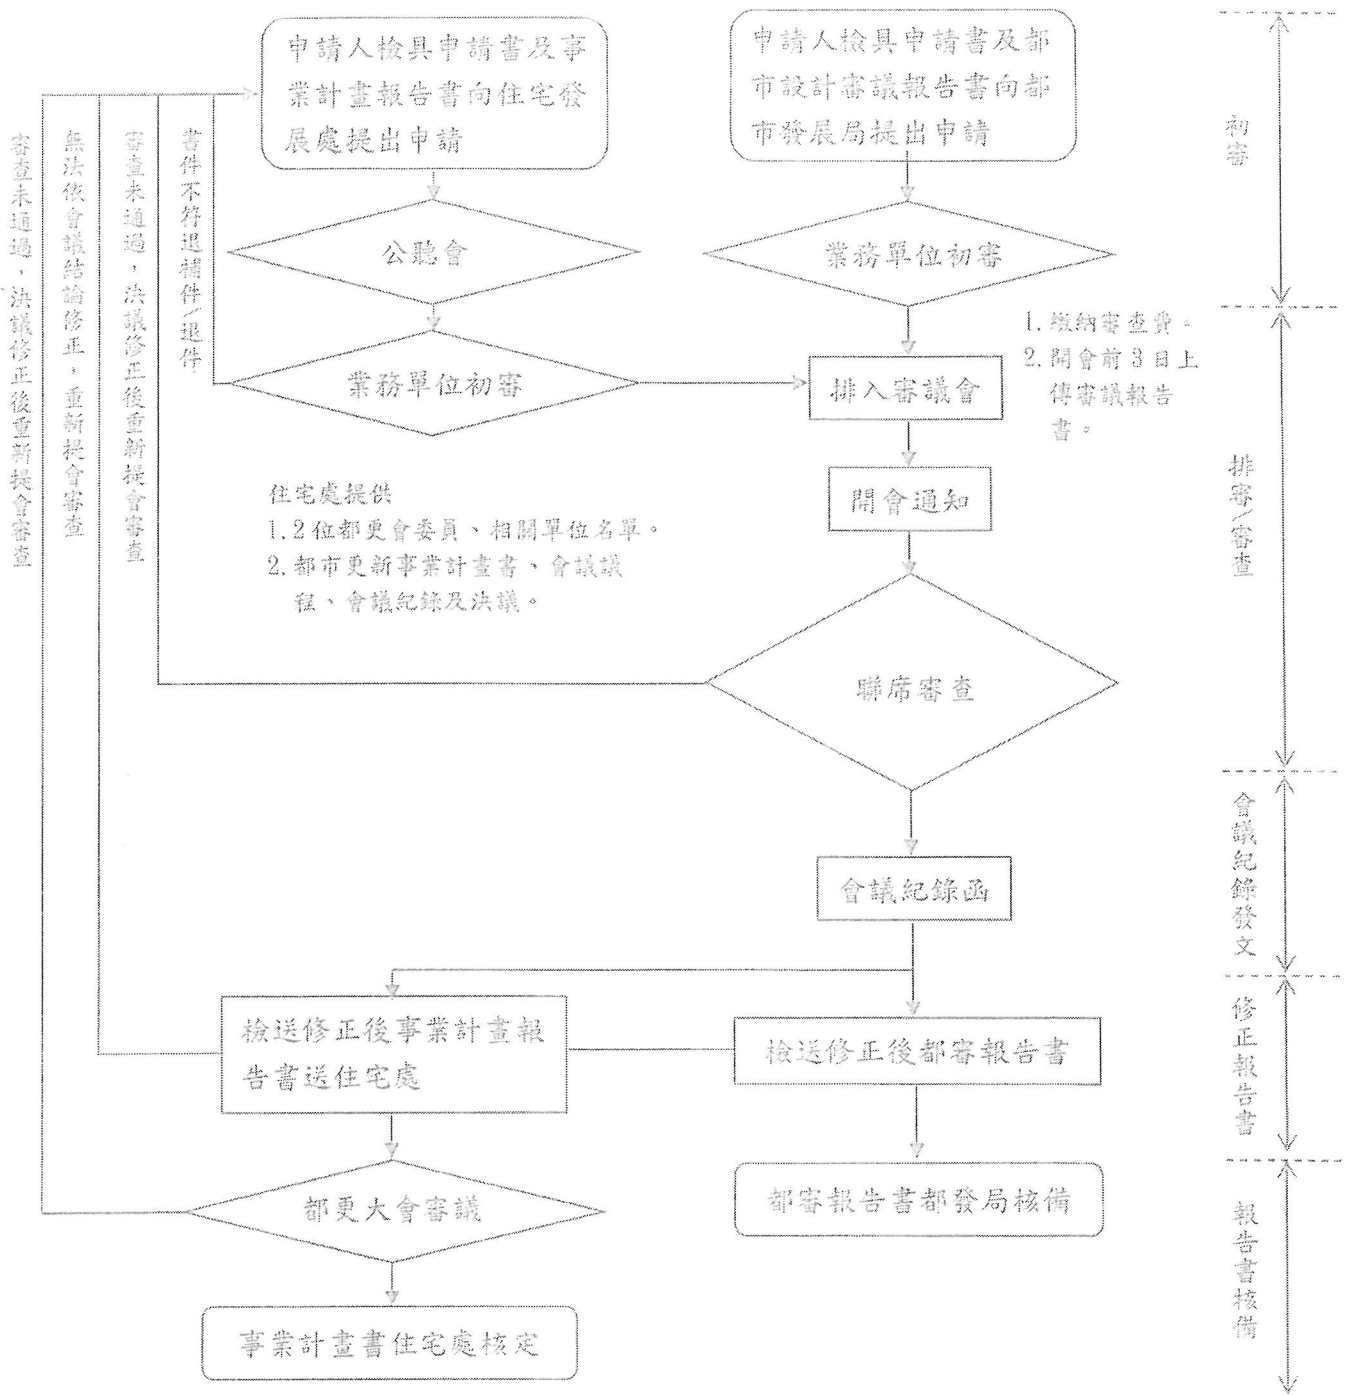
申請人檢具申請書及事業計畫報告書向住宅發展處提出申請

申請人檢具申請書及都市設計審議報告書向都市發展局提出申請

初審

審查未通過，決議修正後重新提會審查

無法依會議結論修正，重新提會審查

審查未通過，決議修正後重新提會審查

書件不符退補件/退件

公聽會

業務單位初審

業務單位初審

1. 繳納審查費。
2. 開會前3日上傳審議報告書。

排入審議會

開會通知

排審/審查

住宅處提供
1. 2位都更會委員、相關單位名單。
2. 都市更新事業計畫書、會議議程、會議紀錄及決議。

聯席審查

會議紀錄函

會議紀錄發文

檢送修正後事業計畫報告書送住宅處

檢送修正後都審報告書

修正報告書

都更大會審議

都審報告書都發局核備

報告書核備

事業計畫書住宅處核定